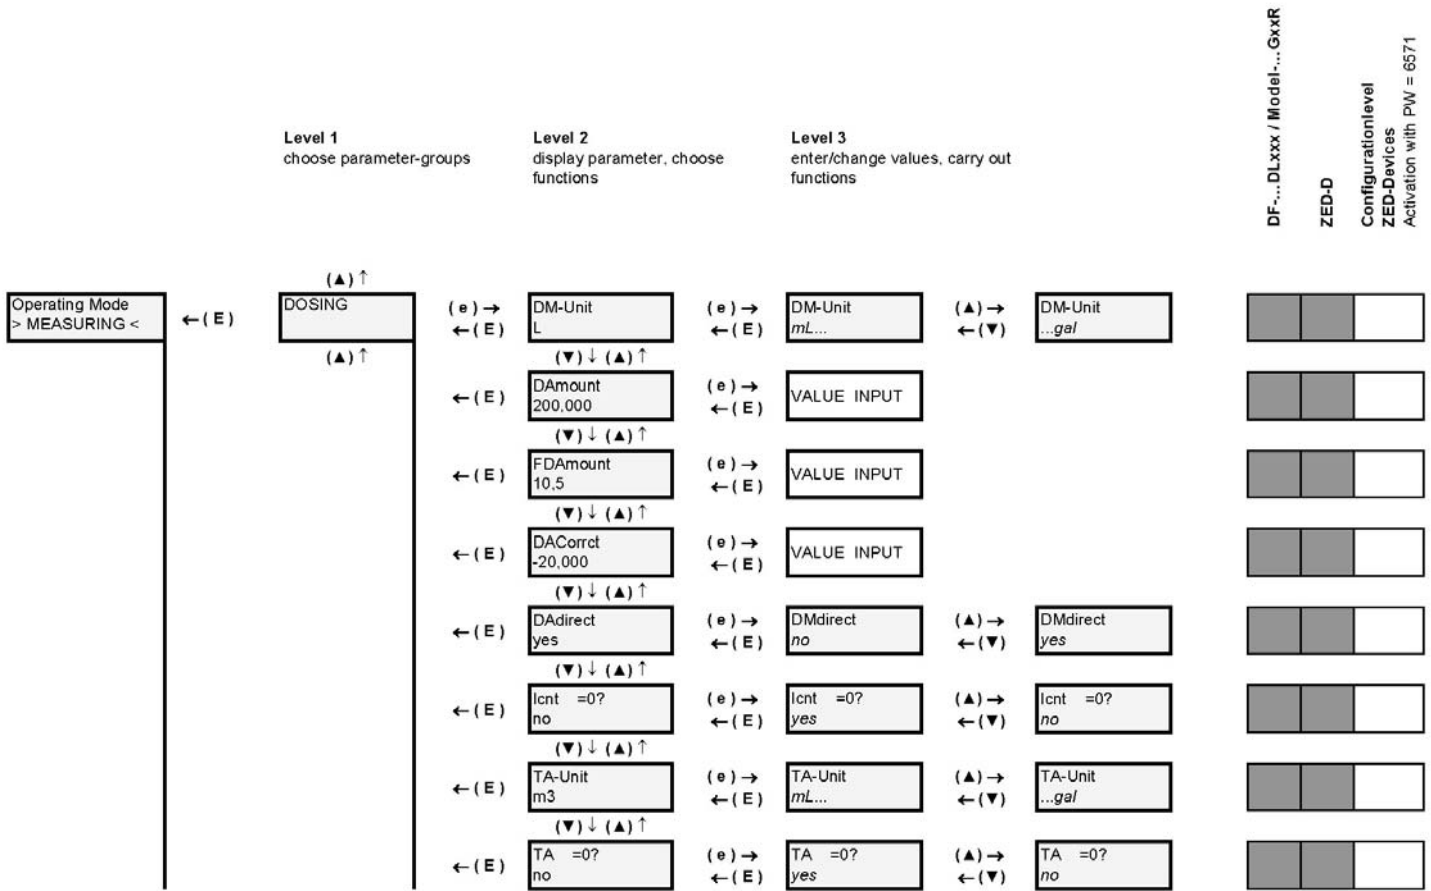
DF-...DLxxx / Model-...GxxR

ZED-D

Configurationlevel
ZED-Devices
Activation with PW = 6571

Level 1
choose parameter-groups

Level 2
display parameter, choose functions

Level 3
enter/change values, carry out functions

Operating Mode
> MEASURING <

← (E)

(▲) ↑
DOSING
(▲) ↑

(e) →
← (E)

DM-Unit
L

(e) →
← (E)

DM-Unit
mL...

(▲) →
← (▼)

DM-Unit
...gal

(▼) ↓ (▲) ↑

← (E)

DAmount
200,000

(e) →
← (E)

VALUE INPUT

(▼) ↓ (▲) ↑

← (E)

FDAmount
10,5

(e) →
← (E)

VALUE INPUT

(▼) ↓ (▲) ↑

← (E)

DACorrct
-20,000

(e) →
← (E)

VALUE INPUT

(▼) ↓ (▲) ↑

← (E)

DAdirect
yes

(e) →
← (E)

DMdirect
no

(▲) →
← (▼)

DMdirect
yes

(▼) ↓ (▲) ↑

← (E)

Icnt =0?
no

(e) →
← (E)

Icnt =0?
yes

(▲) →
← (▼)

Icnt =0?
no

(▼) ↓ (▲) ↑

← (E)

TA-Unit
m3

(e) →
← (E)

TA-Unit
mL...

(▲) →
← (▼)

TA-Unit
...gal

(▼) ↓ (▲) ↑

← (E)

TA =0?
no

(e) →
← (E)

TA =0?
yes

(▲) →
← (▼)

TA =0?
no